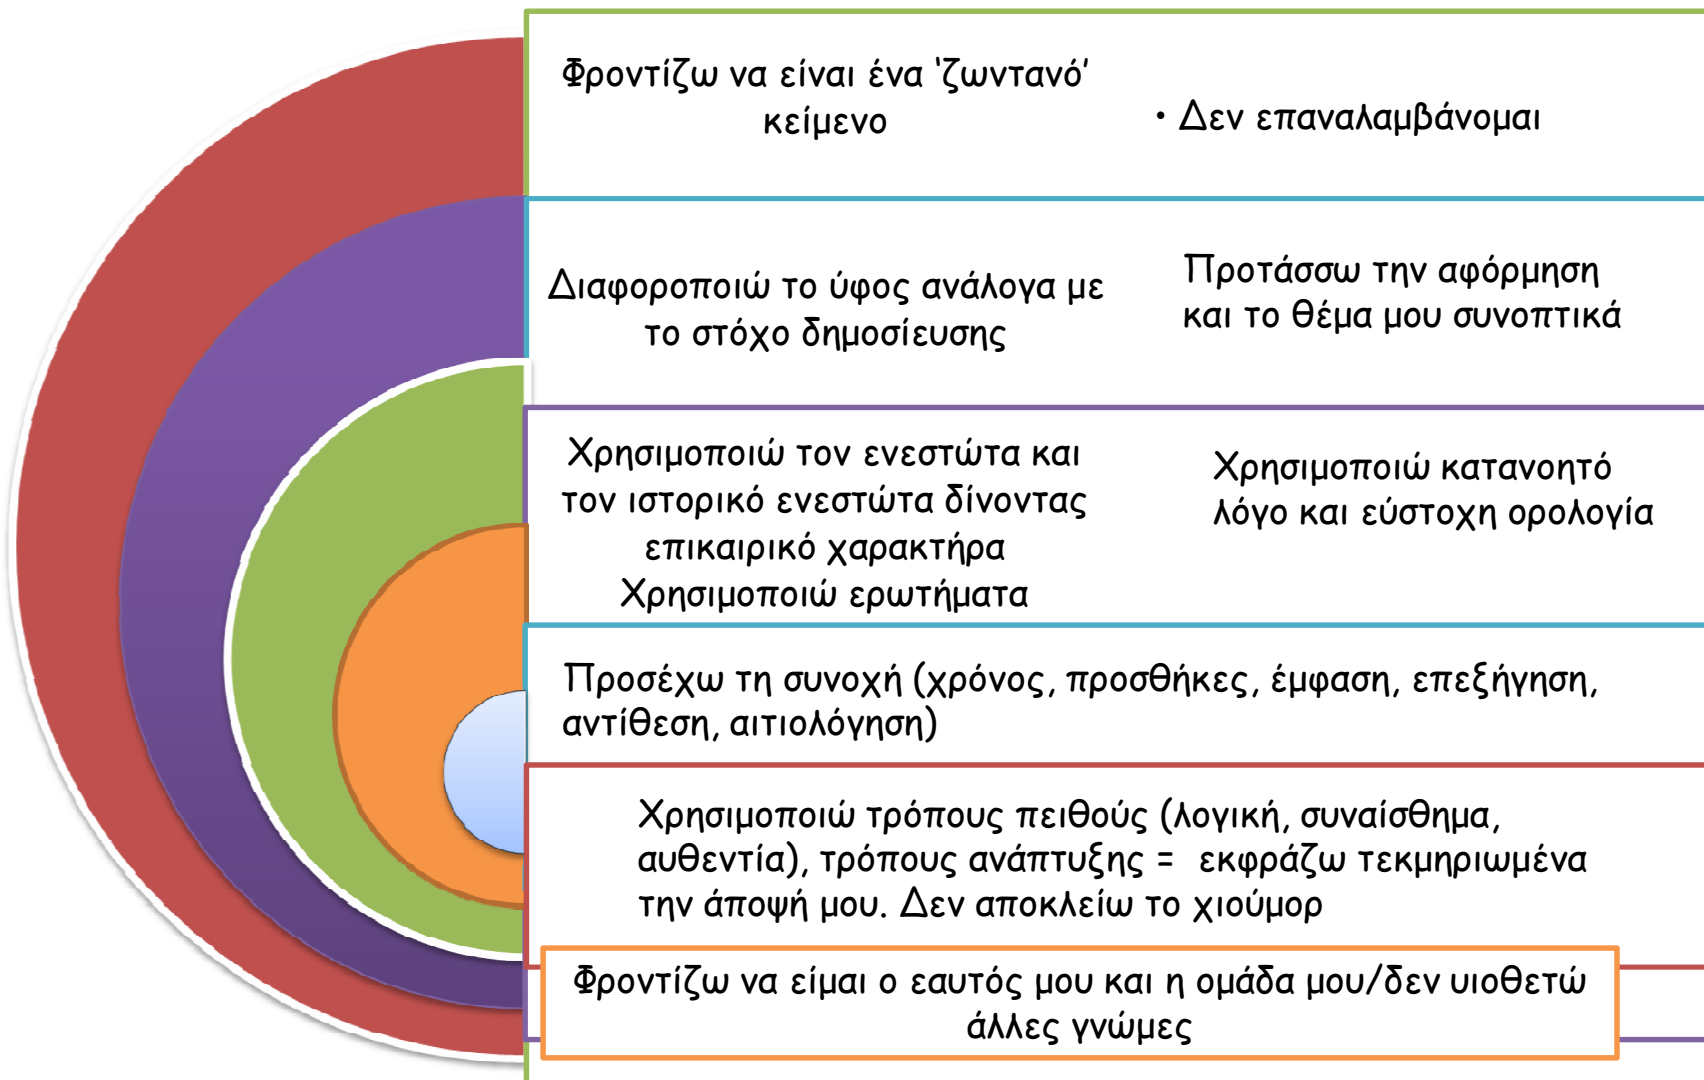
Φροντίζω να είναι ένα 'ζωντανό' κείμενο

• Δεν επαναλαμβάνομαι

Διαφοροποιώ το ύφος ανάλογα με το στόχο δημοσίευσης

Προτάσσω την αφόρμηση και το θέμα μου συνοπτικά

Χρησιμοποιώ τον ενεστώτα και τον ιστορικό ενεστώτα δίνοντας επικαιρικό χαρακτήρα
Χρησιμοποιώ ερωτήματα

Χρησιμοποιώ κατανοητό λόγο και εύστοχη ορολογία

Προσέχω τη συνοχή (χρόνος, προσθήκες, έμφαση, επεξήγηση, αντίθεση, αιτιολόγηση)

Χρησιμοποιώ τρόπους πειθούς (λογική, συναίσθημα, αυθεντία), τρόπους ανάπτυξης = εκφράζω τεκμηριωμένα την άποψή μου. Δεν αποκλείω το χιούμορ

Φροντίζω να είμαι ο εαυτός μου και η ομάδα μου/δεν υιοθετώ άλλες γνώμες